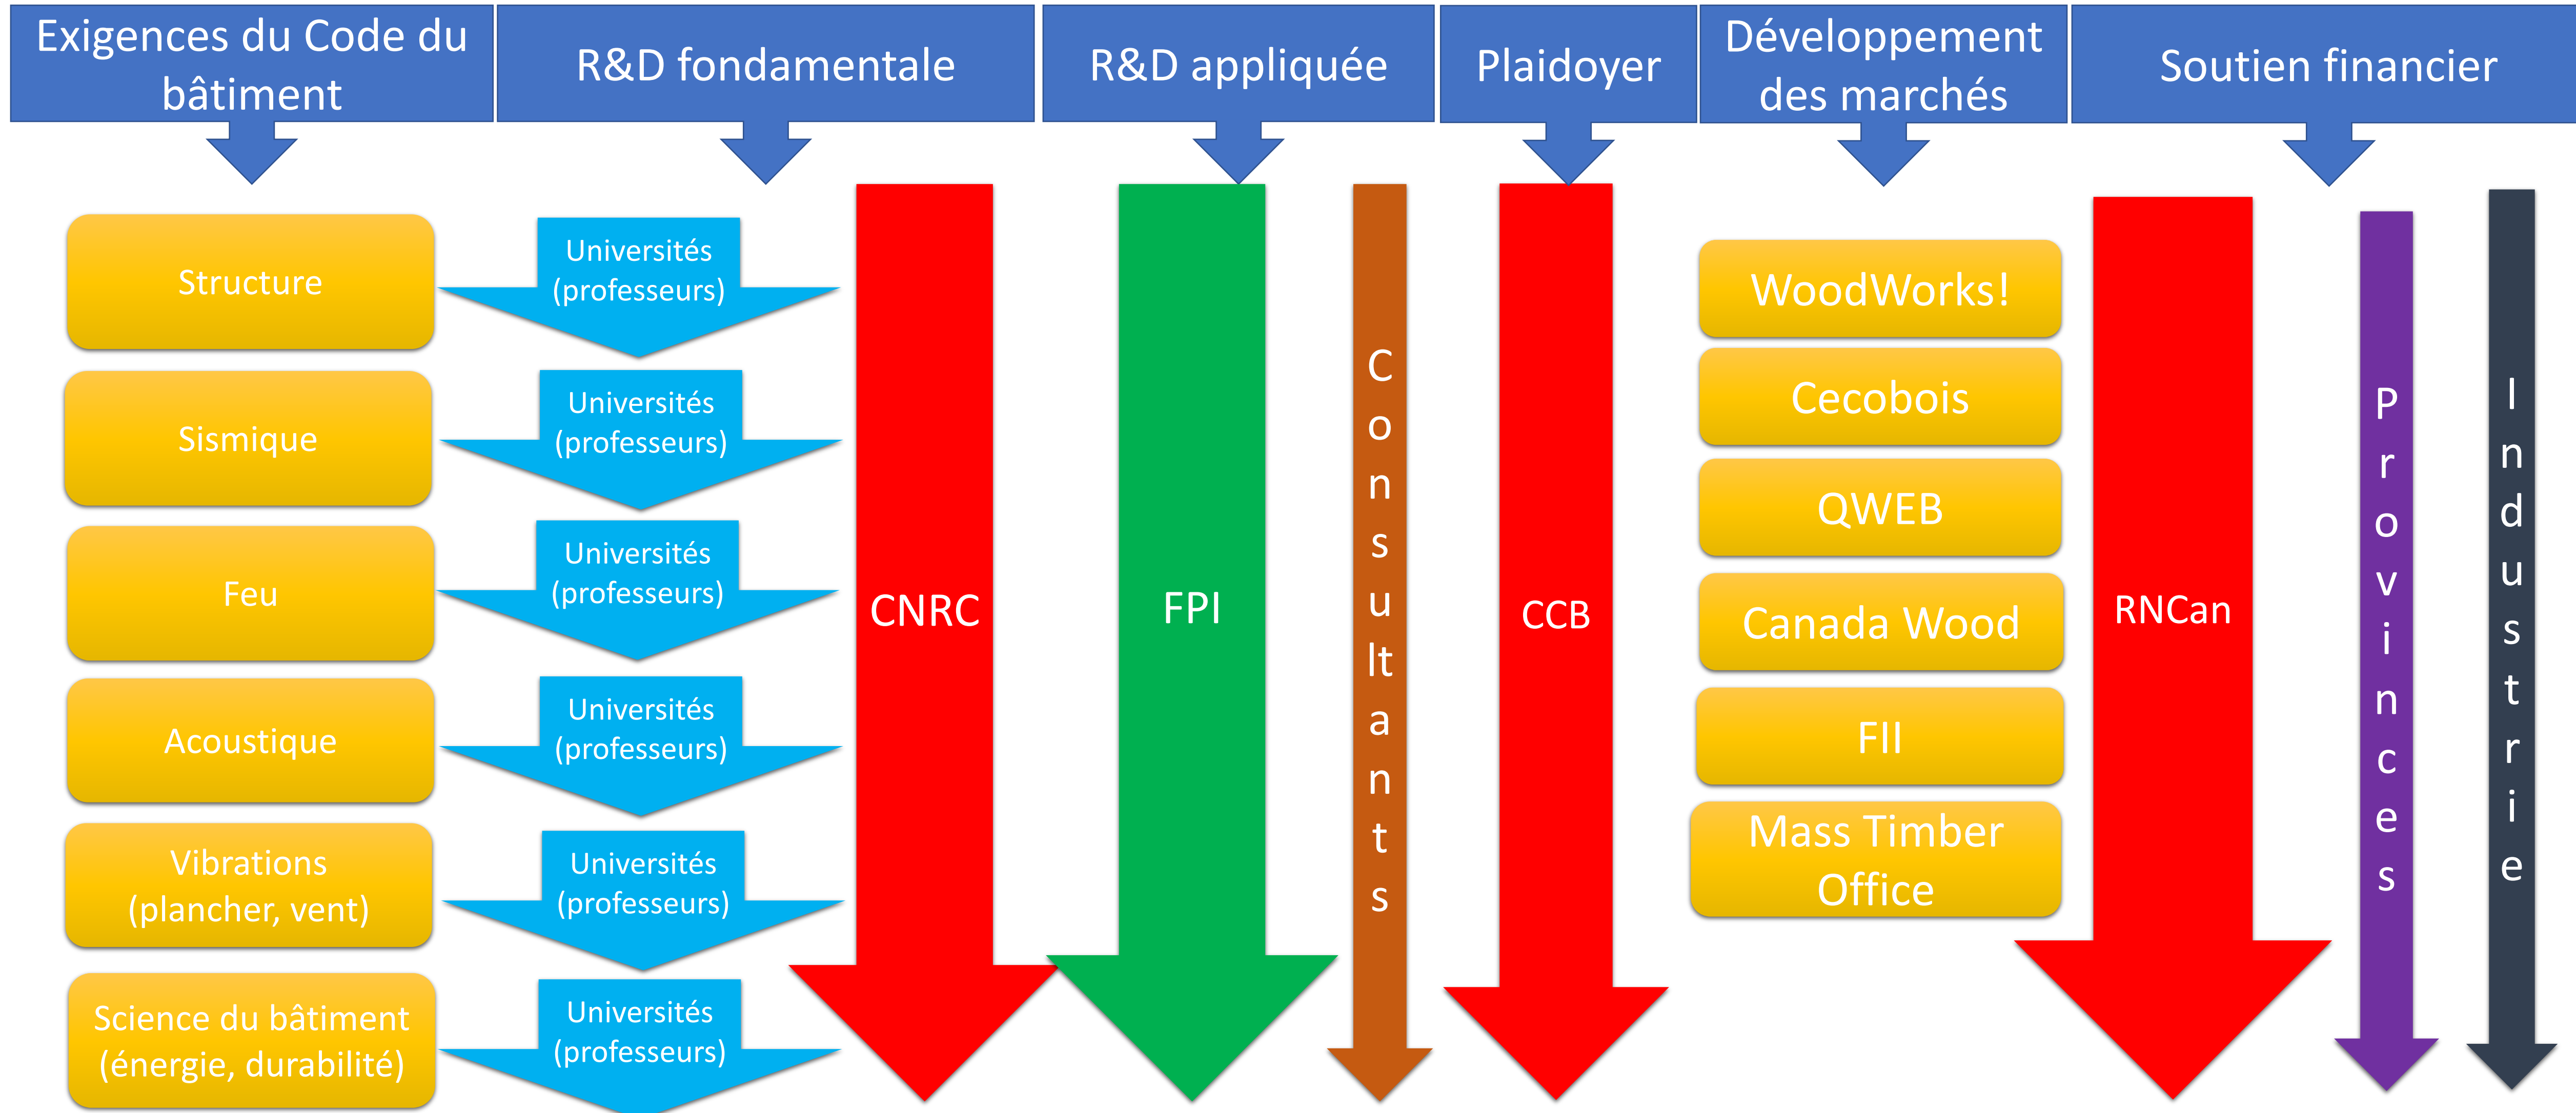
Exigences du Code du bâtiment

R&D fondamentale

R&D appliquée

Plaidoyer

Développement des marchés

Soutien financier

Structure

Universités (professeurs)

Sismique

Universités (professeurs)

Feu

Universités (professeurs)

Acoustique

Universités (professeurs)

Vibrations (plancher, vent)

Universités (professeurs)

Science du bâtiment (énergie, durabilité)

Universités (professeurs)

CNRC

FPI

Consultants

CCB

WoodWorks!

Cecobois

QWEB

Canada Wood

FII

Mass Timber Office

RNCan

Provinces

Industrie